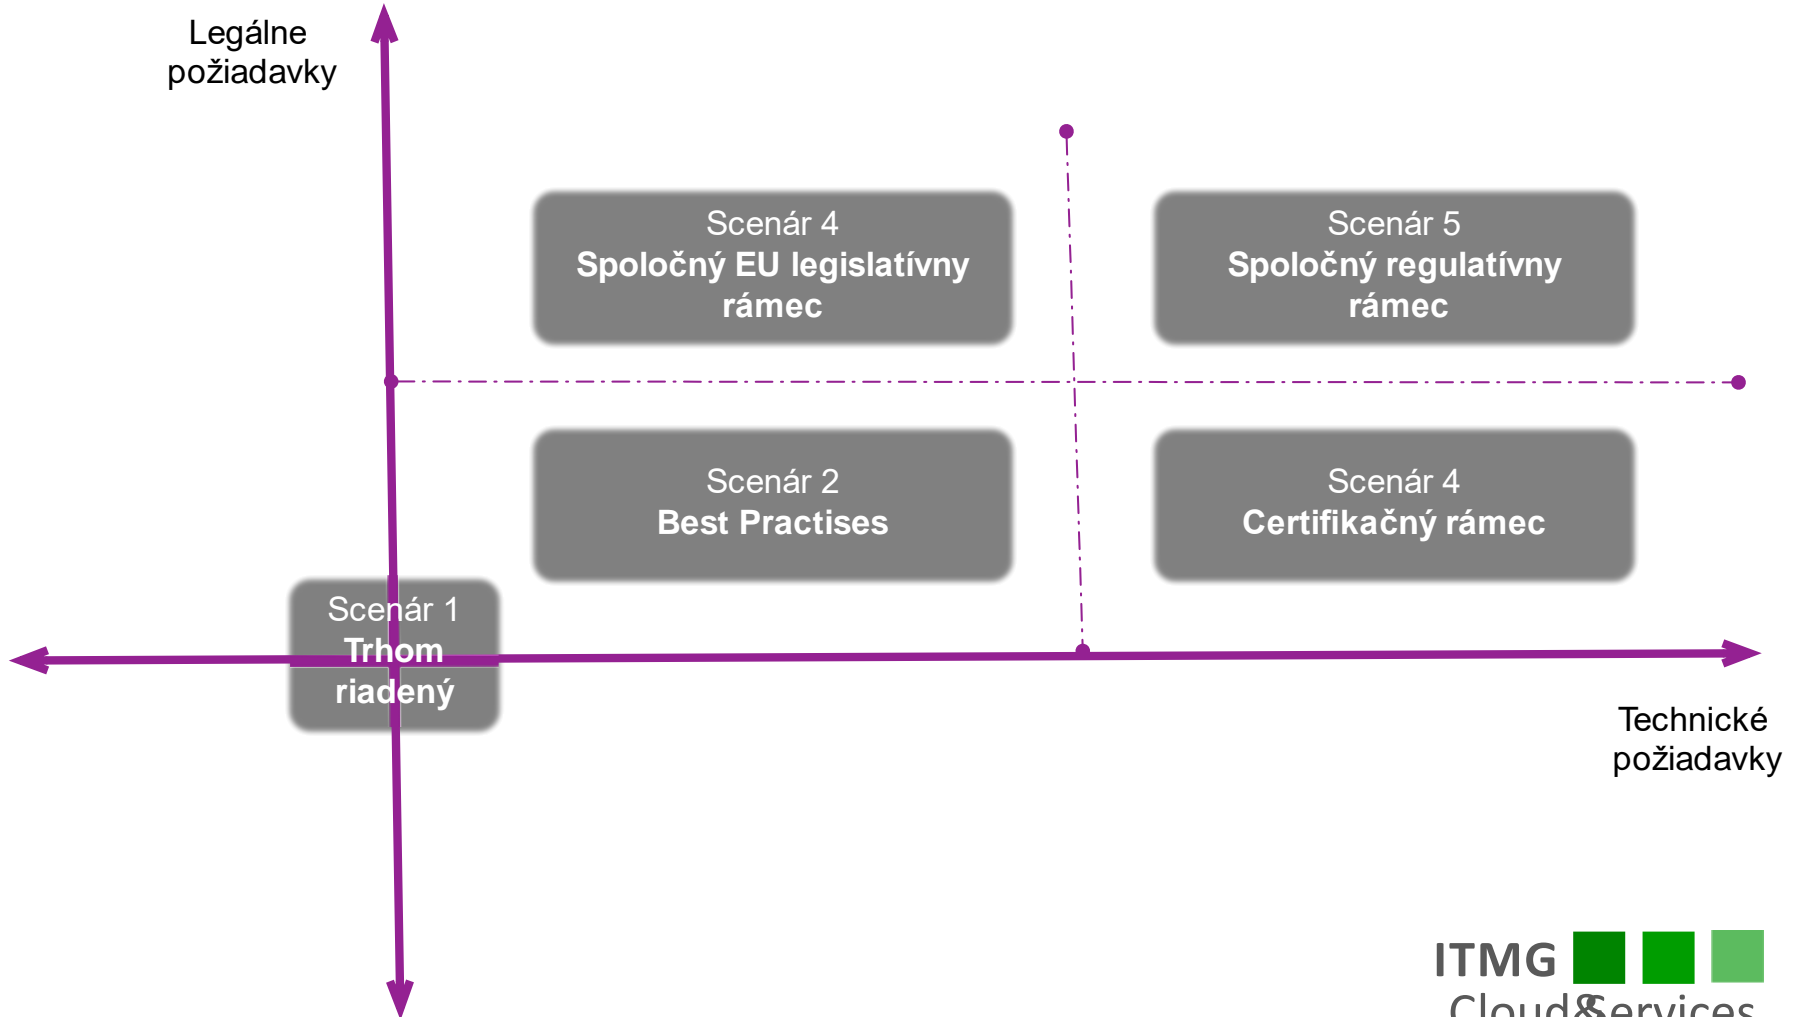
Legálne požiadavky

Scenár 4
Spoločný EU legislatívny rámec

Scenár 5
Spoločný regulatívny rámec

Scenár 2
Best Practises

Scenár 4
Certifikačný rámec

Scenár 1
Trhom riadený

Technické požiadavky

ITMG
Cloud Services